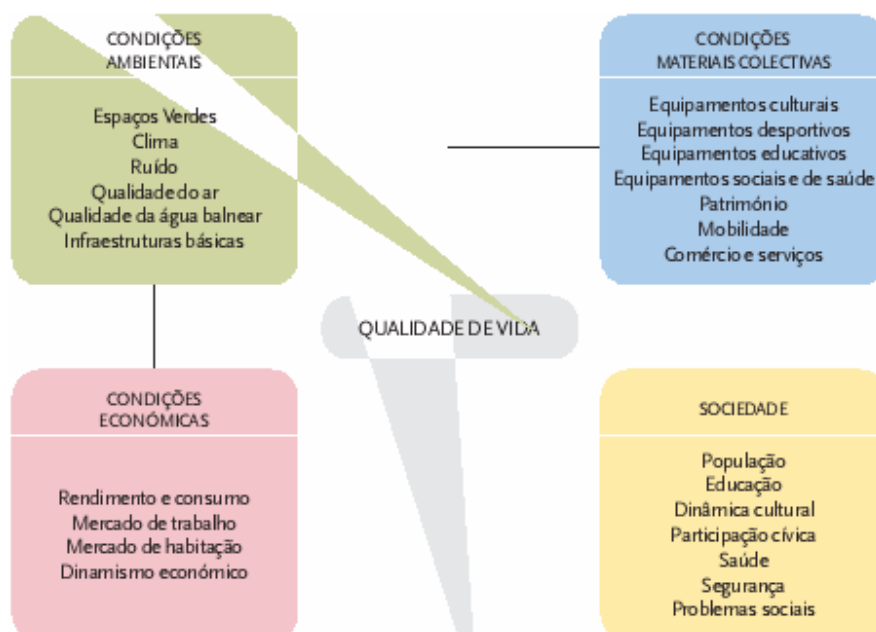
CONDIÇÕES AMBIENTAIS

Espaços Verdes
Clima
Ruído
Qualidade do ar
Qualidade da água balnear
Infraestruturas básicas

CONDIÇÕES MATERIAIS COLECTIVAS

Equipamentos culturais
Equipamentos desportivos
Equipamentos educativos
Equipamentos sociais e de saúde
Património
Mobilidade
Comércio e serviços

QUALIDADE DE VIDA

CONDIÇÕES ECONÓMICAS

Rendimento e consumo
Mercado de trabalho
Mercado de habitação
Dinamismo económico

SOCIEDADE

População
Educação
Dinâmica cultural
Participação cívica
Saúde
Segurança
Problemas sociais